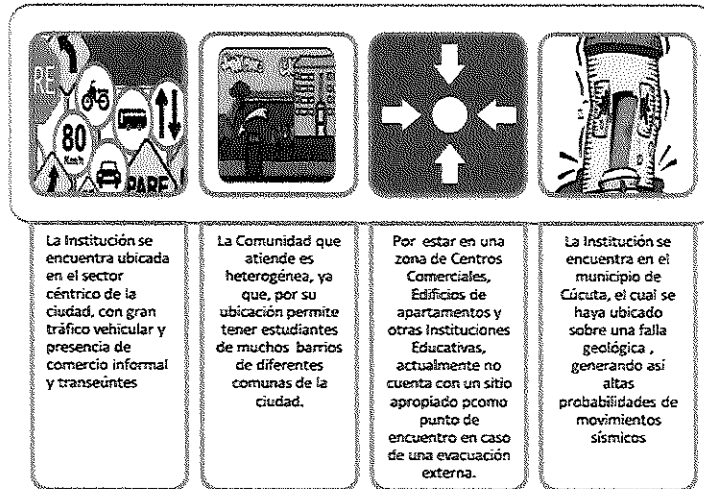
RE

80
Km/h

PARE

La Institución se encuentra ubicada en el sector céntrico de la ciudad, con gran tráfico vehicular y presencia de comercio informal y transeúntes

La Comunidad que atiende es heterogénea, ya que, por su ubicación permite tener estudiantes de muchos barrios de diferentes comunas de la ciudad.

Por estar en una zona de Centros Comerciales, Edificios de apartamentos y otras Instituciones Educativas, actualmente no cuenta con un sitio apropiado pcomo punto de encuentro en caso de una evacuación externa.

La Institución se encuentra en el municipio de Cúcuta, el cual se haya ubicado sobre una falla geológica , generando así altas probabilidades de movimientos sísmicos